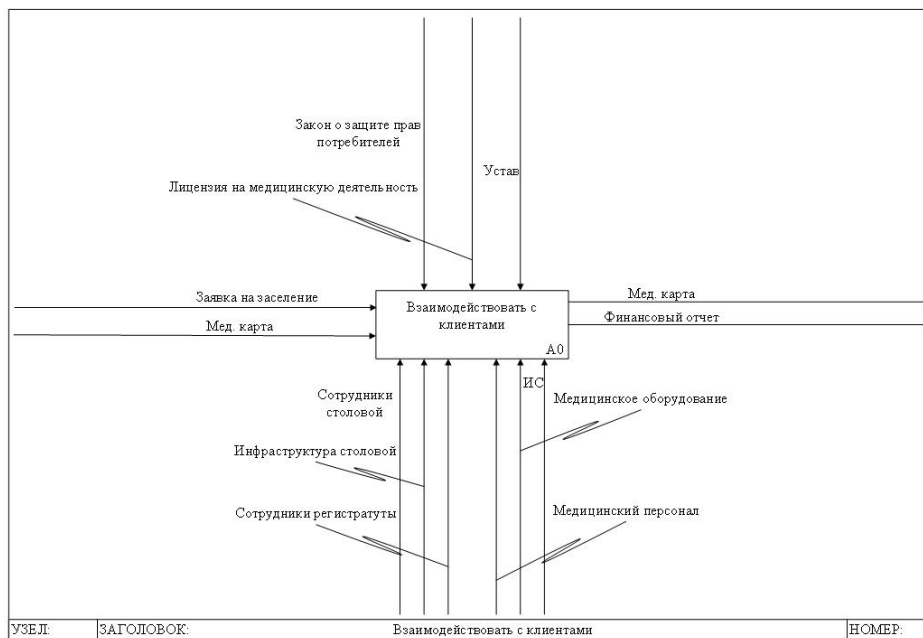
Закон о защите прав потребителей

Устав

Лицензия на медицинскую деятельность

Заявка на заселение

Мед. карта

Взаимодействовать с клиентами

A0

Мед. карта

Финансовый отчет

Сотрудники столовой

ИС

Медицинское оборудование

Инфраструктура столовой

Сотрудники регистратуты

Медицинский персонал

| УЗЕЛ: | ЗАГОЛОВОК: | Взаимодействовать с клиентами | НОМЕР: |
|---|---|---|---|